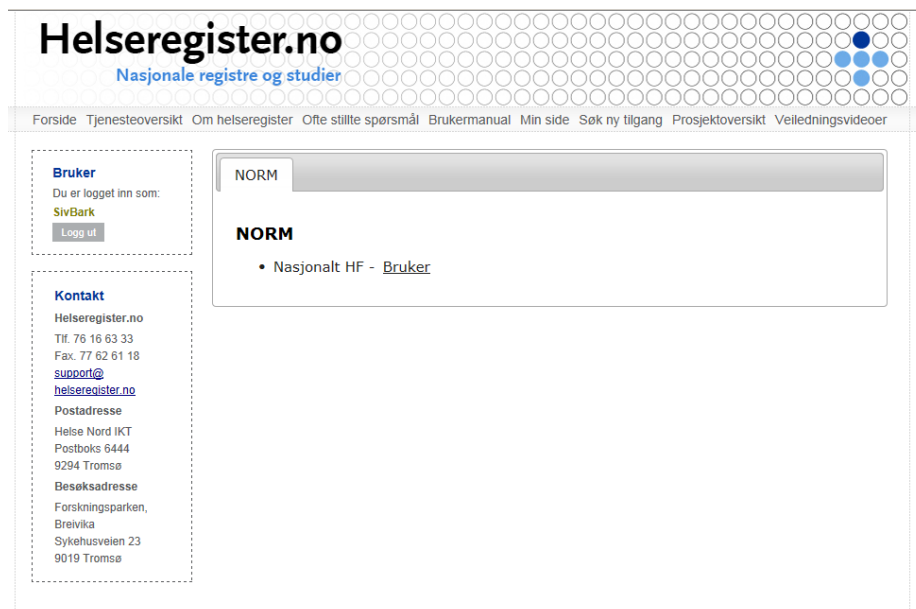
Helseregister.no
Nasjonale registre og studier

Forside Tjenesteoversikt Om helseregister Ofte stillte spørsmål Brukermanual Min side Søk ny tilgang Prosjektoversikt Veiledningsvideoer

Bruker
Du er logget inn som:
SivBark
Logg ut

Kontakt
Helseregister.no
Tlf. 76 16 63 33
Fax. 77 62 61 18
support@helseregister.no
Postadresse
Helse Nord IKT
Postboks 6444
9294 Tromsø
Besøksadresse
Forskningsparken, Breivika
Sykehusveien 23
9019 Tromsø

NORM

NORM
• Nasjonalt HF - Bruker